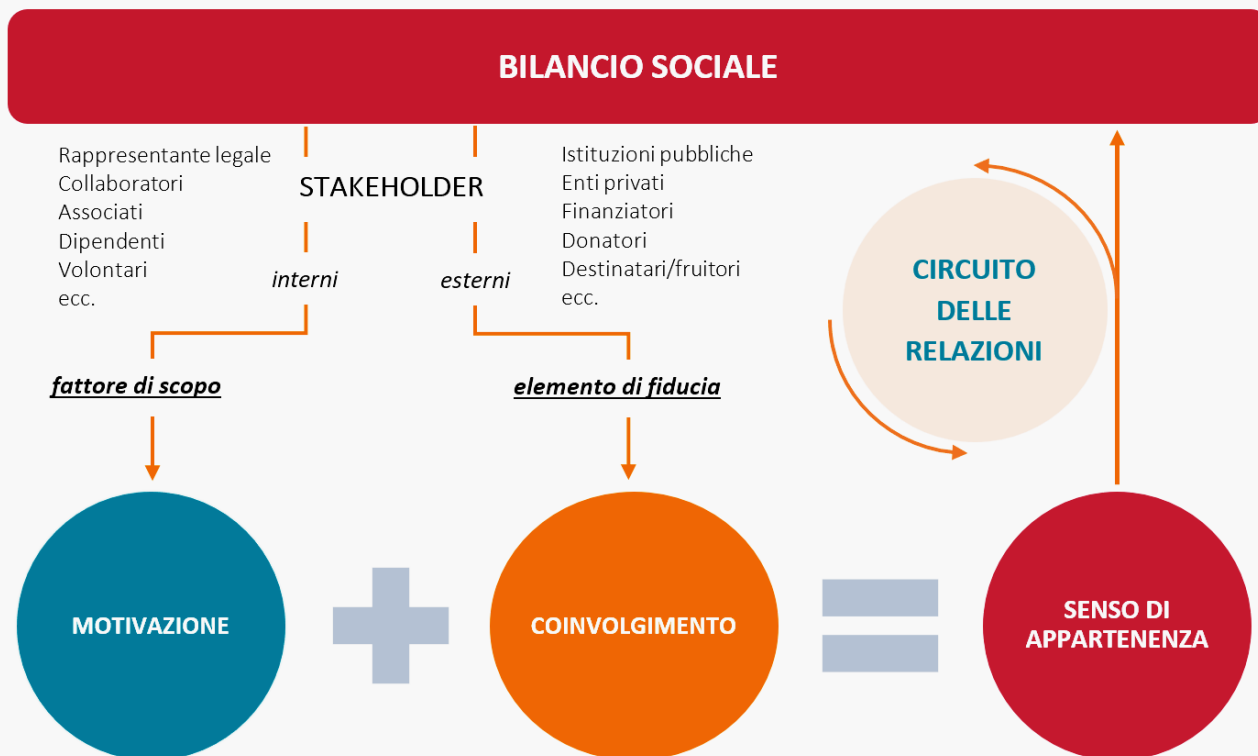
BILANCIO SOCIALE

Rappresentante legale
Collaboratori
Associati
Dipendenti
Volontari
ecc.

STAKEHOLDER

interni

esterni

Istituzioni pubbliche
Enti privati
Finanziatori
Donatori
Destinatari/fruitori
ecc.

CIRCUITO DELLE RELAZIONI

fattore di scopo

elemento di fiducia

MOTIVAZIONE

COINVOLGIMENTO

SENSO DI APPARTENENZA